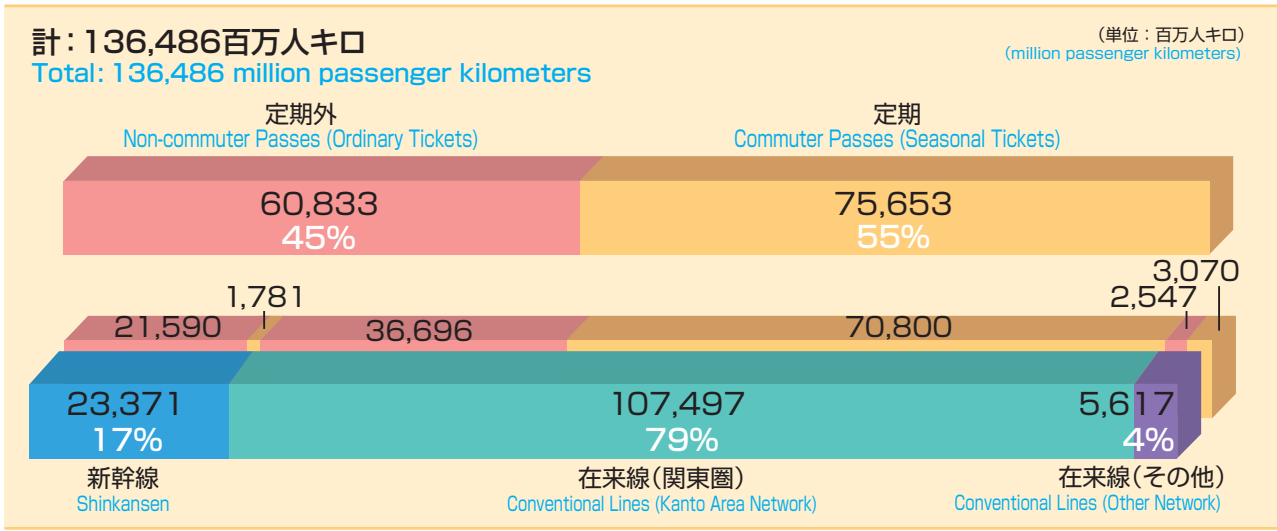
計：136,486百万人キロ
Total: 136,486 million passenger kilometers

（単位：百万人キロ）
(million passenger kilometers)

定期外
Non-commuter Passes (Ordinary Tickets)

定期
Commuter Passes (Seasonal Tickets)

60,833
45%

75,653
55%

3,070
1,781
2,547
21,590
36,696
70,800

23,371
17%

107,497
79%

5,617
4%

新幹線
Shinkansen

在来線（関東圏）
Conventional Lines (Kanto Area Network)

在来線（その他）
Conventional Lines (Other Network)